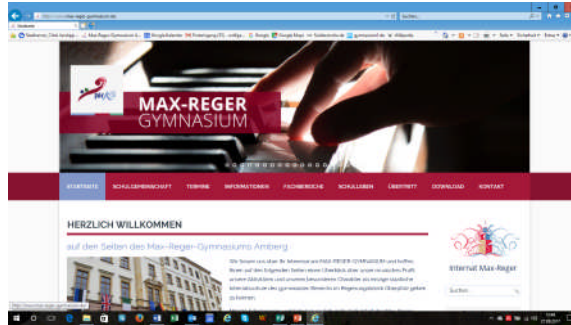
MAX-REGER GYMNASIUM

STARTSEITE SCHULGEMEINSCHAFT TERMINE INFORMATIONEN FACHBEREICHE SCHULLEBEN ÜBERTRITT DOWNLOAD KONTAKT

HERZLICH WILLKOMMEN

auf den Seiten des Max-Reger-Gymnasiums Amberg

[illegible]

Internat Max-Reger

Suchen

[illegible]